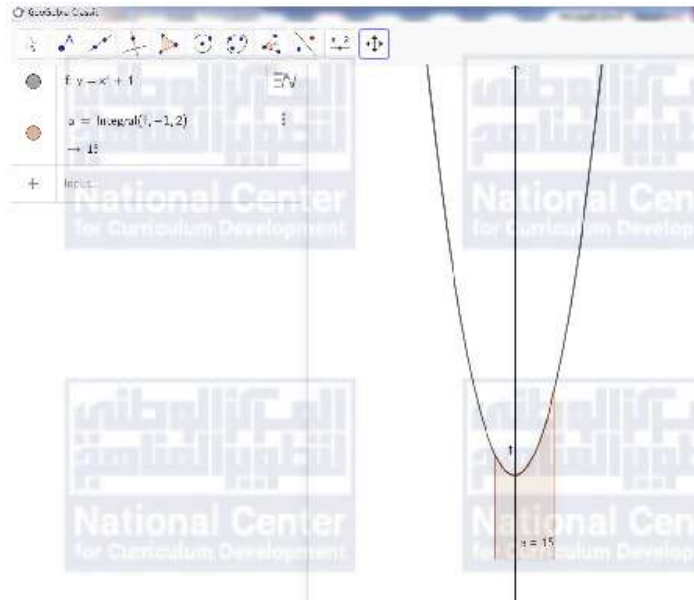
GeoGebra Classic

$f: y = x^4 + 1$

$a = \text{Integral}(f, -1, 2)$

$\rightarrow 15$

+ Input...

المركز الوطني لتطوير المناهج
National Center
for Curriculum Development

المركز الوطني لتطوير المناهج
National Center
for Curriculum Development

المركز الوطني لتطوير المناهج
National Center
for Curriculum Development

المركز الوطني لتطوير المناهج
National Center
for Curriculum Development

1

a = 15